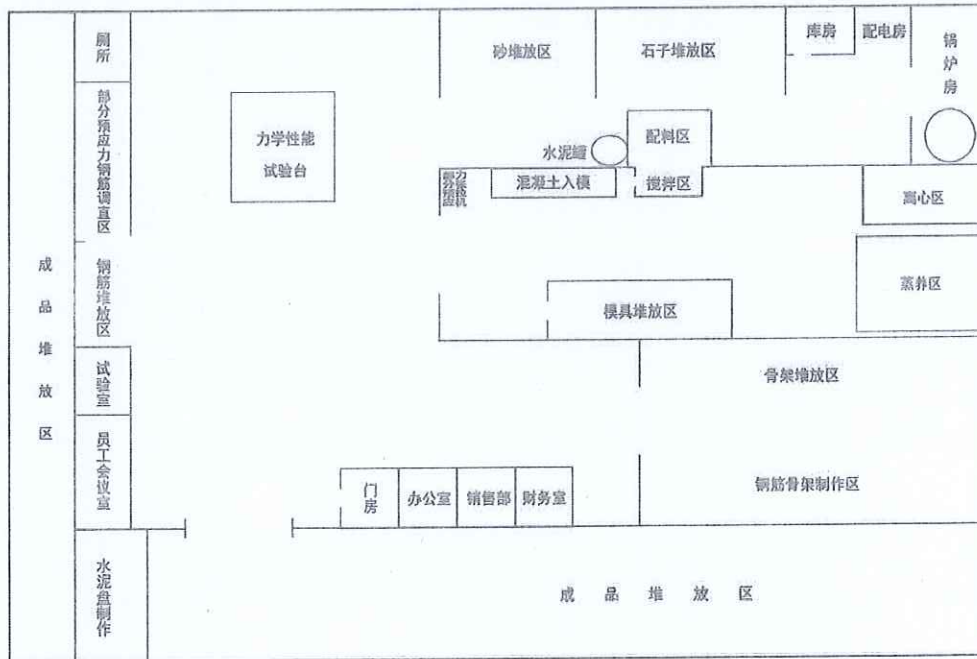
厕所

部分预应力钢筋调直区

钢筋堆放区

试验室

员工会议室

水泥盘制作

成品堆放区

力学性能试验台

砂堆放区

石子堆放区

库房

配电房

锅炉房

水泥罐

配料区

部分预应力张拉机

混凝土入模

搅拌区

离心区

蒸养区

模具堆放区

骨架堆放区

门房

办公室

销售部

财务室

钢筋骨架制作区

成品堆放区